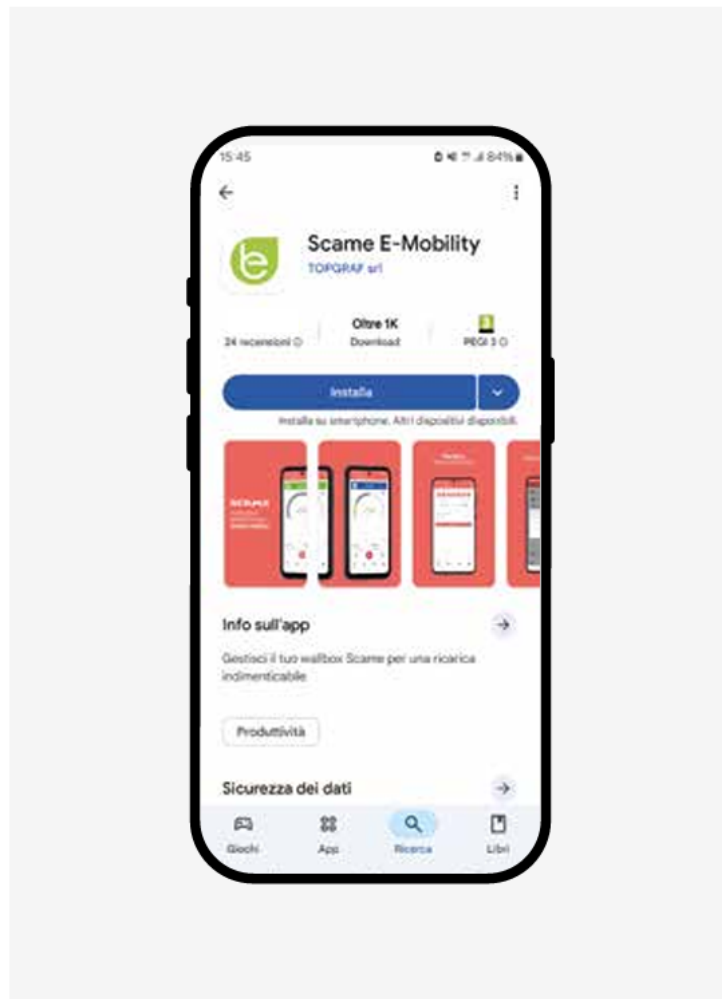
15:45

84%

Scame E-Mobility

TOPGRAF srl

24 recensioni

Oltre 1K
Download

3
PEGI 3

Installa

Installa su smartphone. Altri dispositivi disponibili.

Info sull'app

Gestisci il tuo wallbox Scame per una ricarica indimenticabile

Produttività

Sicurezza dei dati

Giochi

App

Ricerca

Libri